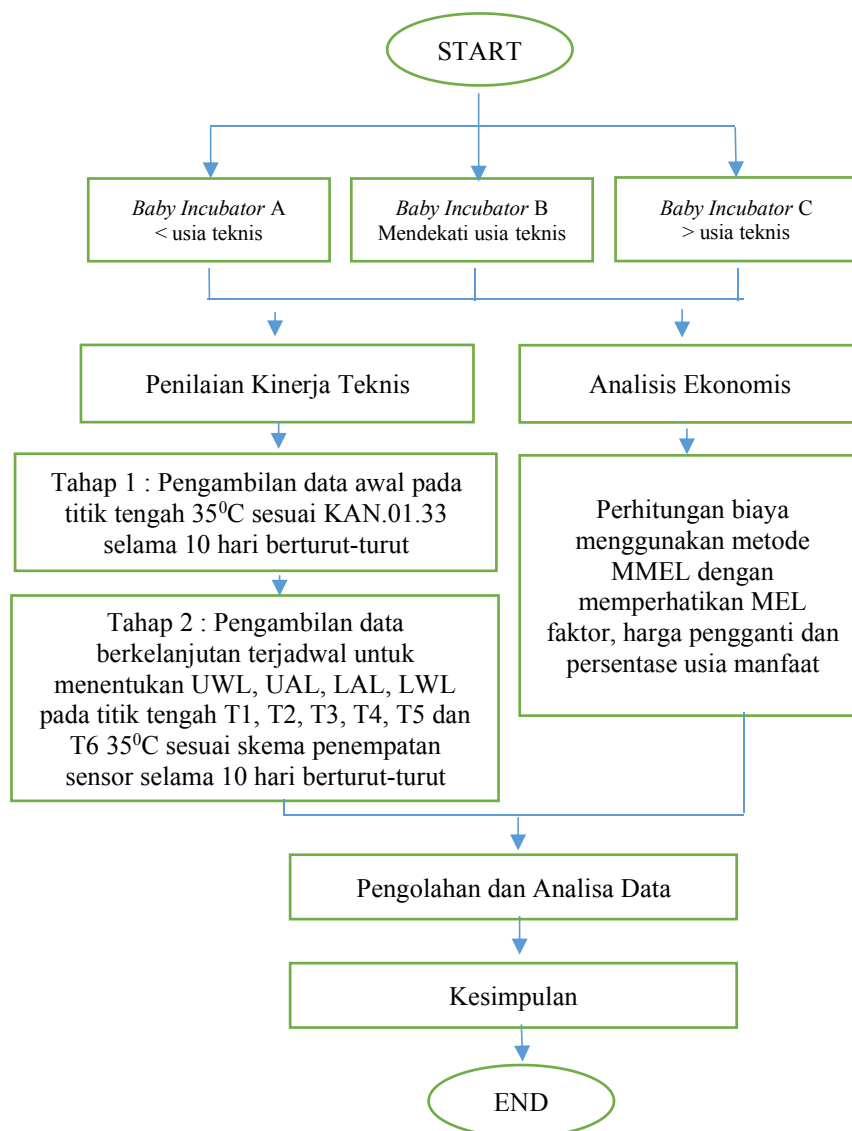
START

Baby Incubator A
< usia teknis

Baby Incubator B
Mendekati usia teknis

Baby Incubator C
> usia teknis

Penilaian Kinerja Teknis

Analisis Ekonomis

Tahap 1 : Pengambilan data awal pada titik tengah $35^0$C sesuai KAN.01.33 selama 10 hari berturut-turut

Tahap 2 : Pengambilan data berkelanjutan terjadwal untuk menentukan UWL, UAL, LAL, LWL pada titik tengah T1, T2, T3, T4, T5 dan T6 $35^0$C sesuai skema penempatan sensor selama 10 hari berturut-turut

Perhitungan biaya menggunakan metode MMEL dengan memperhatikan MEL faktor, harga pengganti dan persentase usia manfaat

Pengolahan dan Analisa Data

Kesimpulan

END